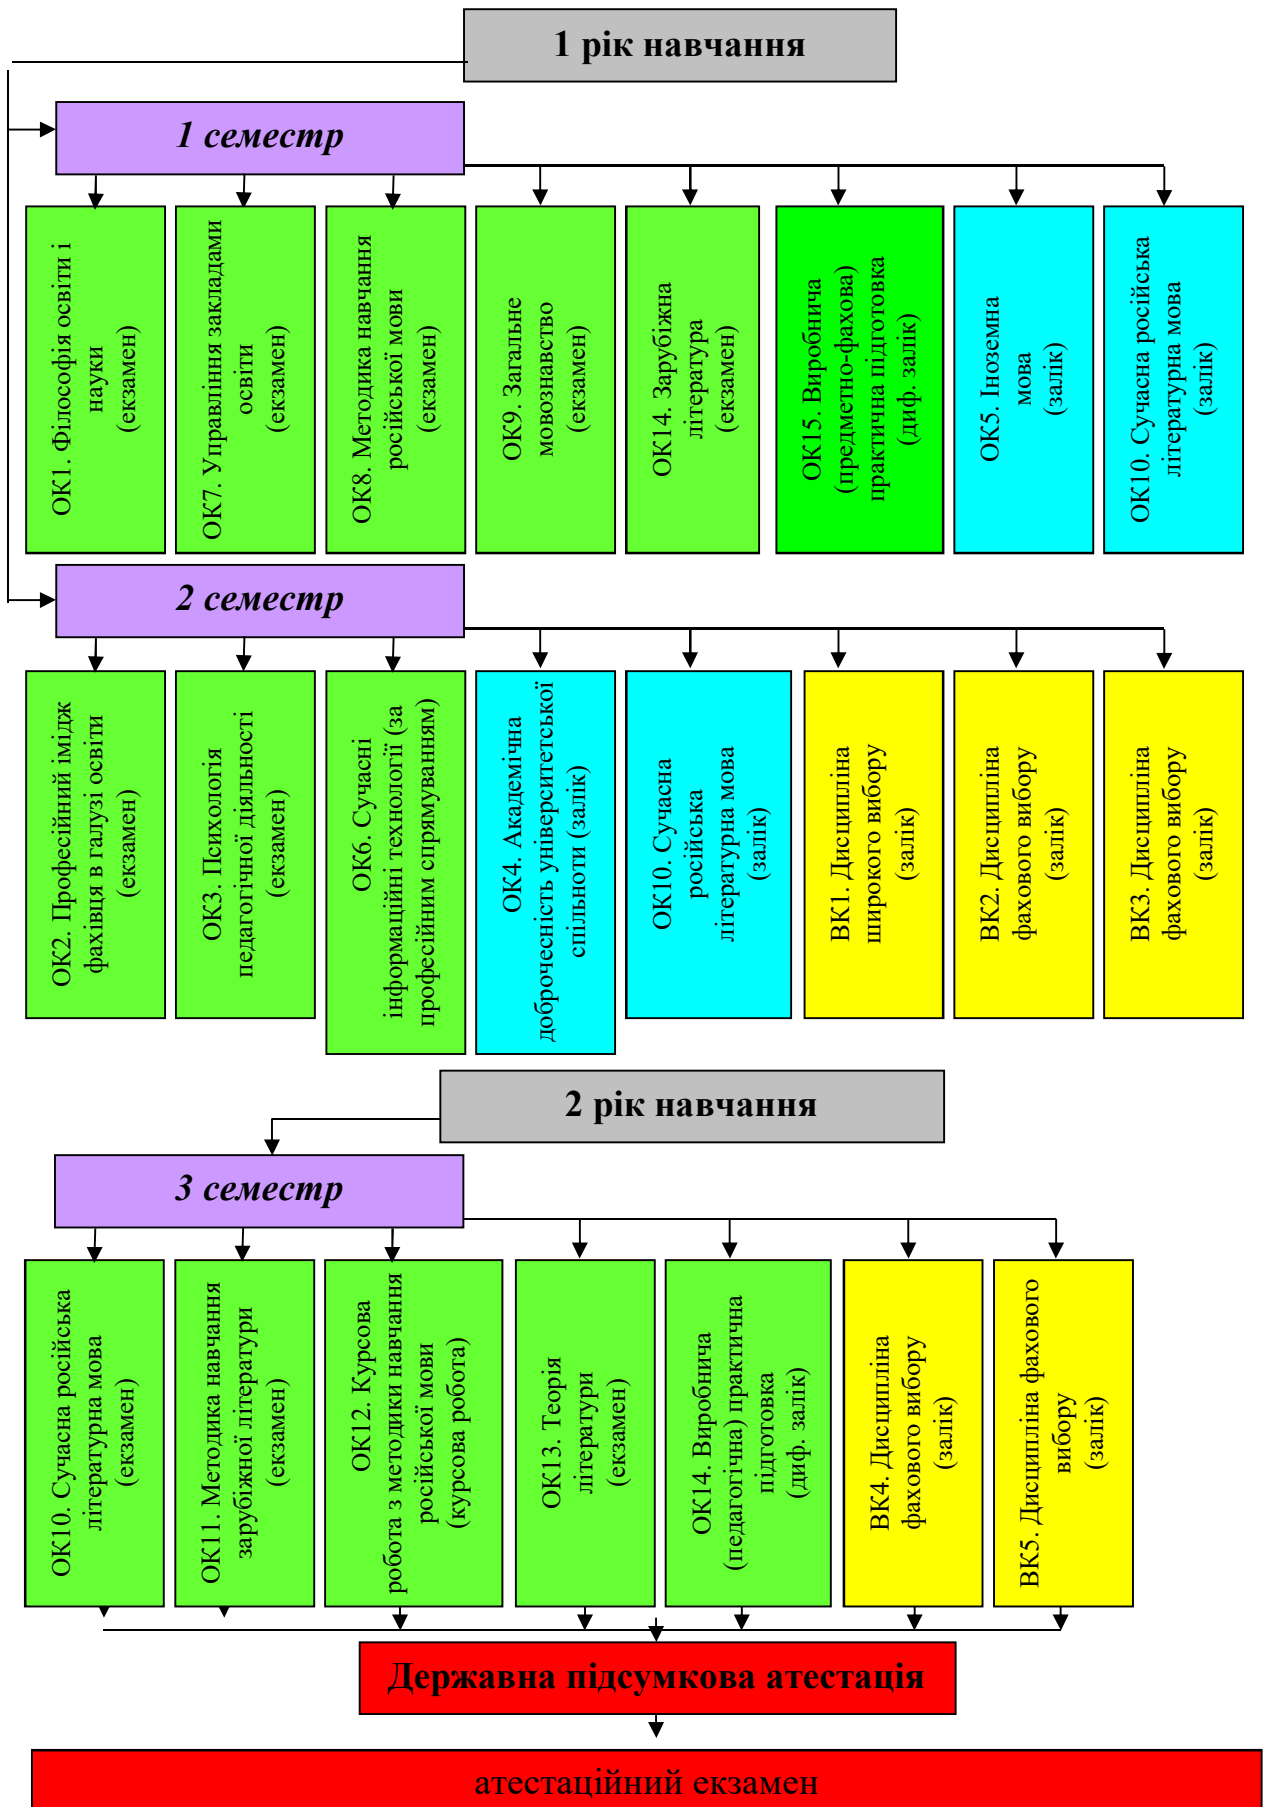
1 рік навчання

1 семестр

ОК1. Філософія освіти і науки (екзамен)

ОК7. Управління закладами освіти (екзамен)

ОК8. Методика навчання російської мови (екзамен)

ОК9. Загальне мовознавство (екзамен)

ОК14. Зарубіжна література (екзамен)

ОК15. Виробнича (предметно-фахова) практична підготовка (диф. залік)

ОК5. Іноземна мова (залік)

ОК10. Сучасна російська літературна мова (залік)

2 семестр

ОК2. Професійний імідж фахівця в галузі освіти (екзамен)

ОК3. Психологія педагогічної діяльності (екзамен)

ОК6. Сучасні інформаційні технології (за професійним спрямуванням)

ОК4. Академічна доброчесність університетської спільноти (залік)

ОК10. Сучасна російська літературна мова (залік)

ВК1. Дисципліна широкого вибору (залік)

ВК2. Дисципліна фахового вибору (залік)

ВК3. Дисципліна фахового вибору (залік)

2 рік навчання

3 семестр

ОК10. Сучасна російська літературна мова (екзамен)

ОК11. Методика навчання зарубіжної літератури (екзамен)

ОК12. Курсова робота з методики навчання російської мови (курсова робота)

ОК13. Теорія літератури (екзамен)

ОК14. Виробнича (педагогічна) практична підготовка (диф. залік)

ВК4. Дисципліна фахового вибору (залік)

ВК5. Дисципліна фахового вибору (залік)

Державна підсумкова атестація

атестаційний екзамен